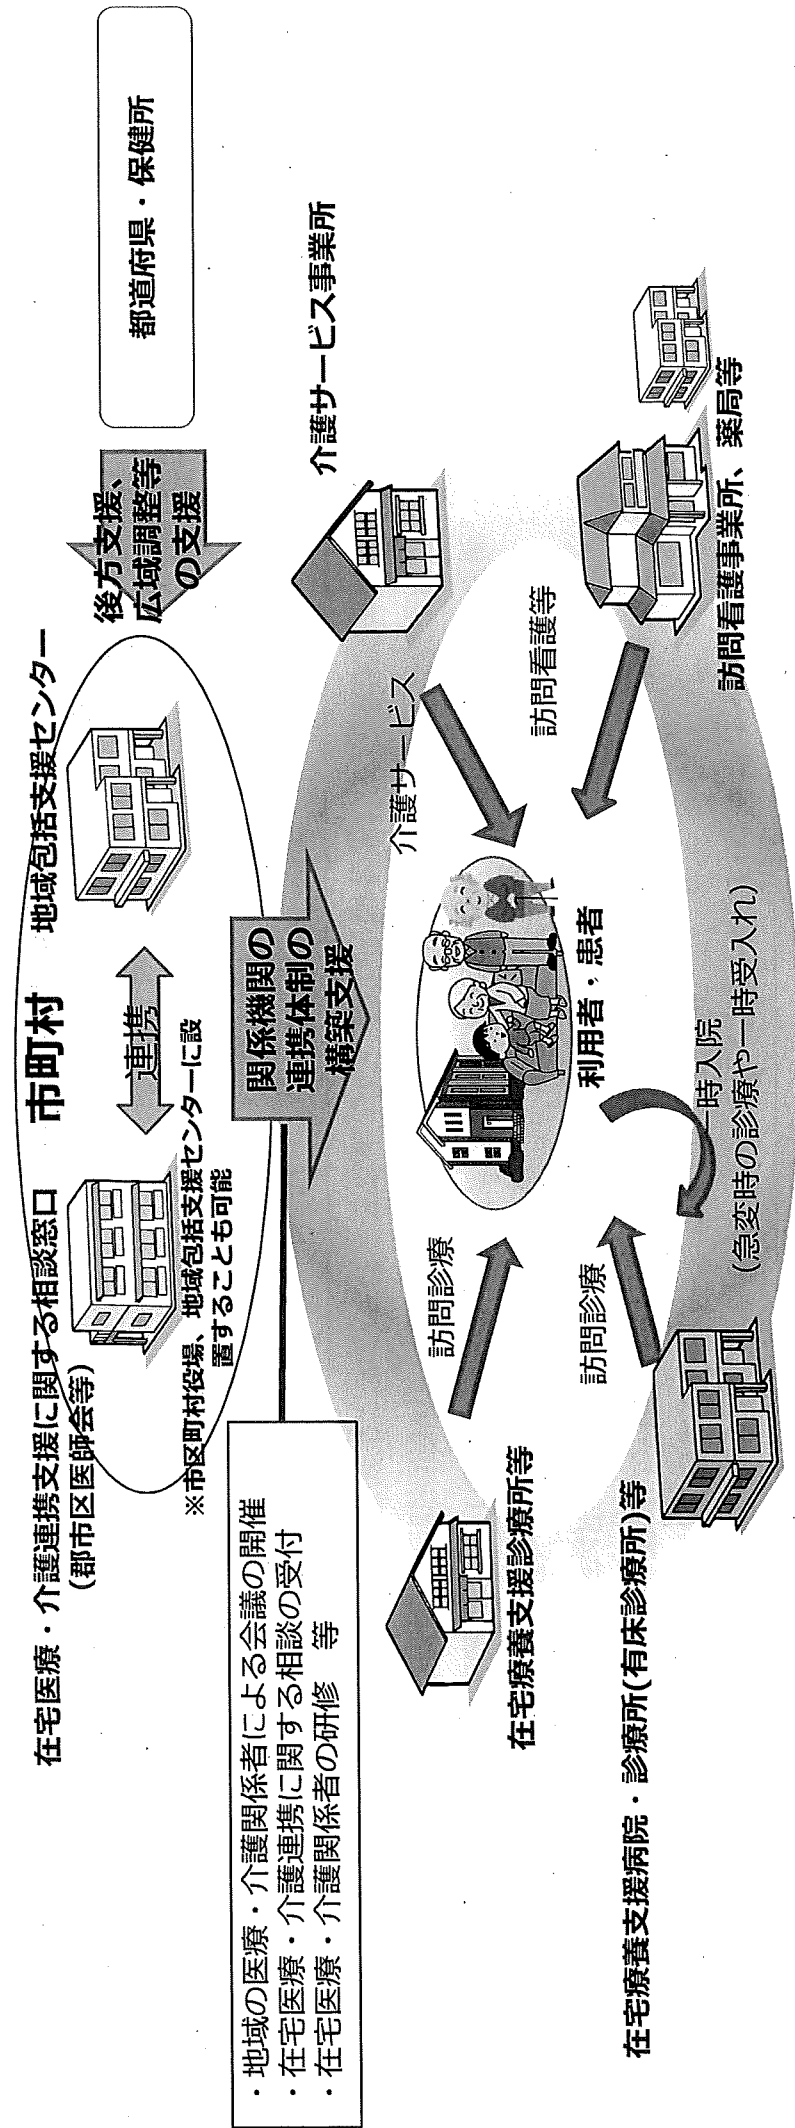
在宅医療・介護連携支援に関する相談窓口
（郡市区医師会等）

市町村

地域包括支援センター

連携

※市区町村役場、地域包括支援センターに設置することも可能

後方支援、広域調整等の支援

都道府県・保健所

関係機関の連携体制の構築支援

・地域の医療・介護関係者による会議の開催
・在宅医療・介護連携に関する相談の受付
・在宅医療・介護関係者の研修　等

介護サービス事業所

介護サービス

訪問看護等

訪問診療

利用者・患者

訪問診療

一時入院
（急変時の診療や一時受入れ）

在宅療養支援診療所等

訪問看護事業所、薬局等

在宅療養支援病院・診療所（有床診療所）等